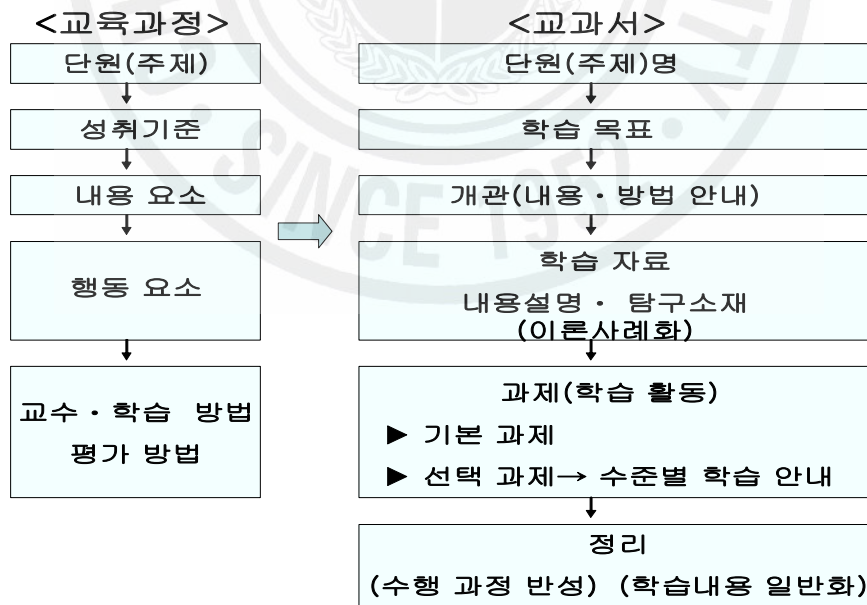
<교육과정>

단원(주제)

성취기준

내용 요소

행동 요소

교수・학습 방법
평가 방법

<교과서>

단원(주제)명

학습 목표

개관(내용・방법 안내)

학습 자료
내용설명・ 탐구소재
(이론사례화)

과제(학습 활동)
▶ 기본 과제
▶ 선택 과제→ 수준별 학습 안내

정리
(수행 과정 반성) (학습내용 일반화)